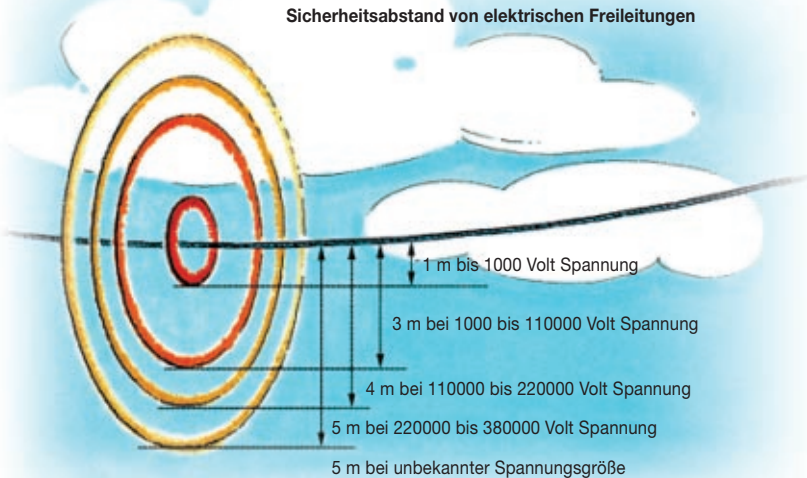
Sicherheitsabstand von elektrischen Freileitungen

1 m bis 1000 Volt Spannung

3 m bei 1000 bis 110000 Volt Spannung

4 m bei 110000 bis 220000 Volt Spannung

5 m bei 220000 bis 380000 Volt Spannung

5 m bei unbekannter Spannungsgröße